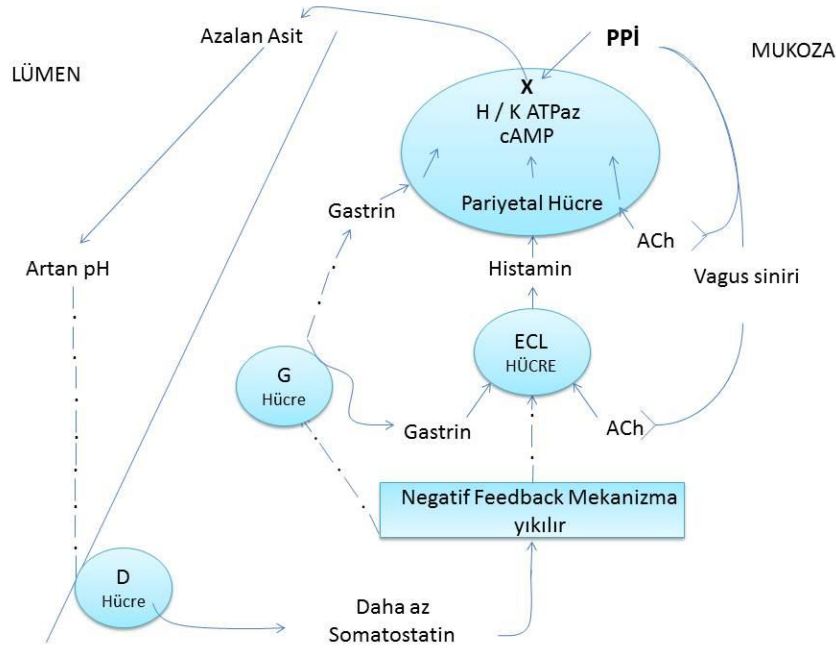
Azalan Asit

PPİ

LÜMEN

MUKOZA

X
H / K ATPaz
cAMP

Pariyetal Hücre

Gastrin

ACh

Artan pH

Histamin

Vagus siniri

ECL
HÜCRE

G
Hücre

Gastrin

ACh

Negatif Feedback Mekanizma yıkılır

D
Hücre

Daha az
Somatostatin